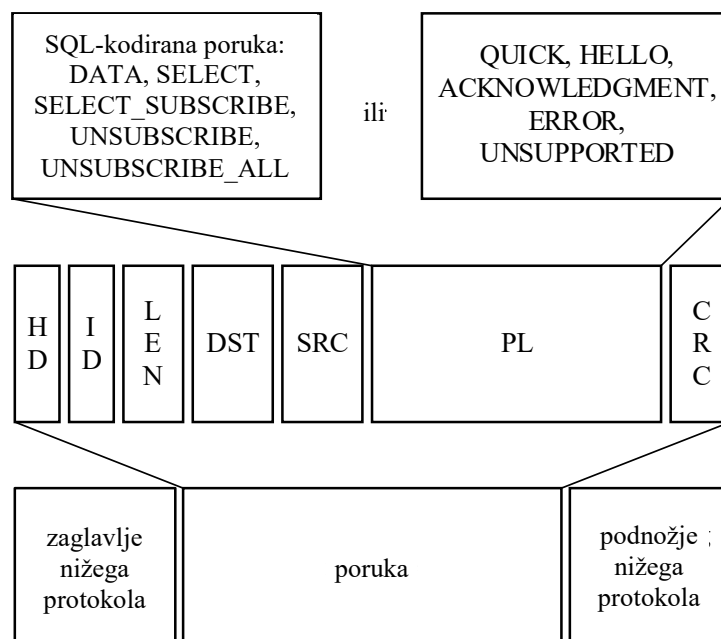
SQL-kodirana poruka: DATA, SELECT, SELECT_SUBSCRIBE, UNSUBSCRIBE, UNSUBSCRIBE_ALL

ili

QUICK, HELLO, ACKNOWLEDGMENT, ERROR, UNSUPPORTED

| HD | ID | LEN | DST | SRC | PL | CRC |
|---|---|---|---|---|---|---|

| zaglavlje nižega protokola | poruka | podnožje nižega protokola |
|---|---|---|